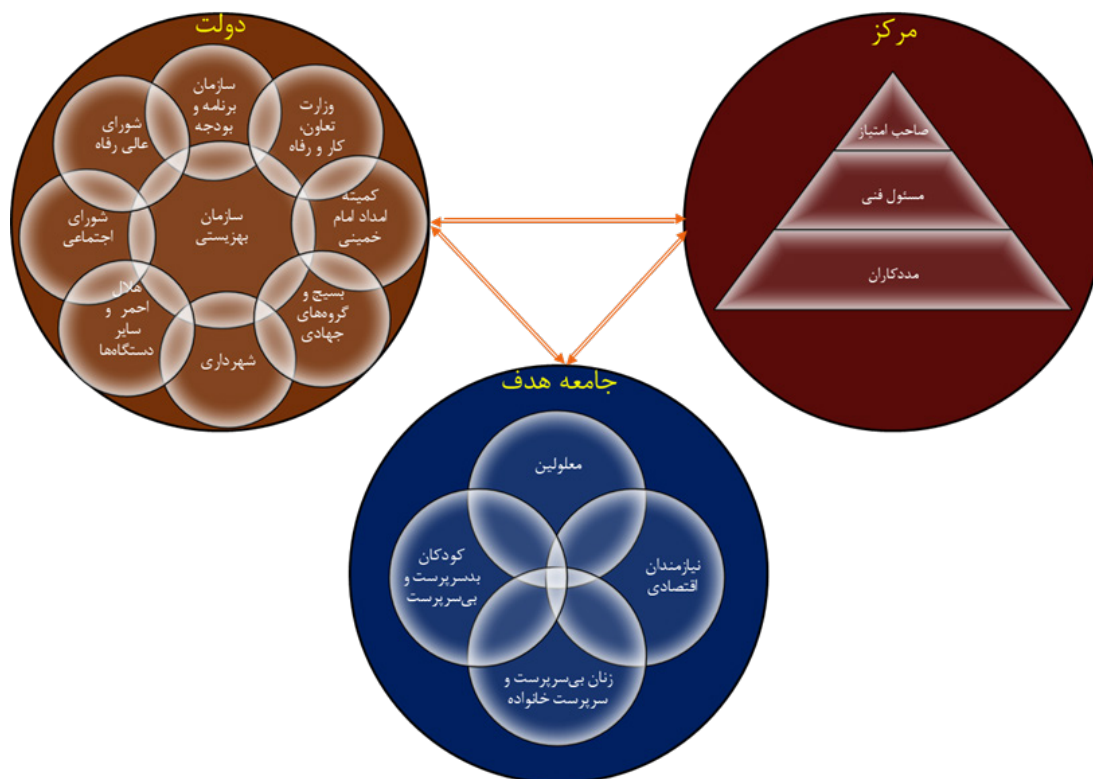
دولت

سازمان برنامه و بودجه

وزارت تعاون، کار و رفاه

شورای عالی رفاه

کمیته امداد امام خمینی

سازمان بهزیستی

شورای اجتماعی

بسیج و گروه‌های جهادی

هلال احمر و سایر دستگاه‌ها

شهرداری

مرکز

صاحب امتیاز

مسئول فنی

مددکاران

جامعه هدف

معلولین

کودکان بدسرپرست و بی‌سرپرست

نیازمندان اقتصادی

زنان بی‌سرپرست و سرپرست خانواده